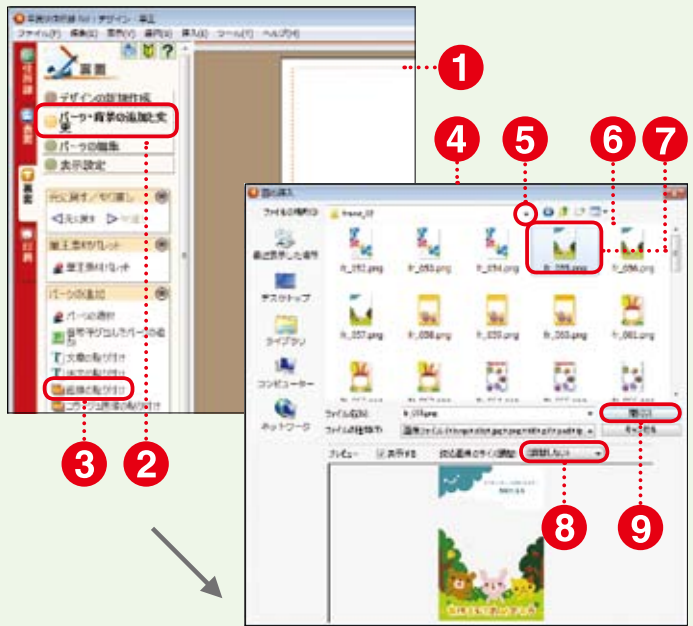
年賀状素材集 Ver. - デザイン - 年賀

ファイル(F) 編集(E) 表示(V) 書式(O) 挿入(I) ツール(T) ヘルプ(H)

宛名面

裏面

文面

印刷

裏面

デザインの新規作成

パーツ・背景の追加と変更

パーツの編集

表示設定

元に戻す／やり直し

元に戻す

やり直し

整理機能パレット

整理機能パレット

パーツの追加

パーツの選択

著作権フリーパーツの追加

文章の貼り付け

縦文章の貼り付け

画像の貼り付け

1

2

3

4

5

6

7

8

9

図の挿入

ファイルの場所(I): frame_01

最近表示した場所

デスクトップ

ライブラリ

コンピューター

ネットワーク

fr_052.png

fr_053.png

fr_054.png

fr_055.png

fr_056.png

fr_057.png

fr_058.png

fr_059.png

fr_060.png

fr_061.png

ファイル名(N): fr_055.png

ファイルの種類(T): 画像ファイル (*.bmp;*.dib;*.jpg;*.jpeg;*.png;*.tif;*.tiff;*.gif)

開く(O)

キャンセル

プレビュー

表示する

挿入画像のサイズ調整

調整しない